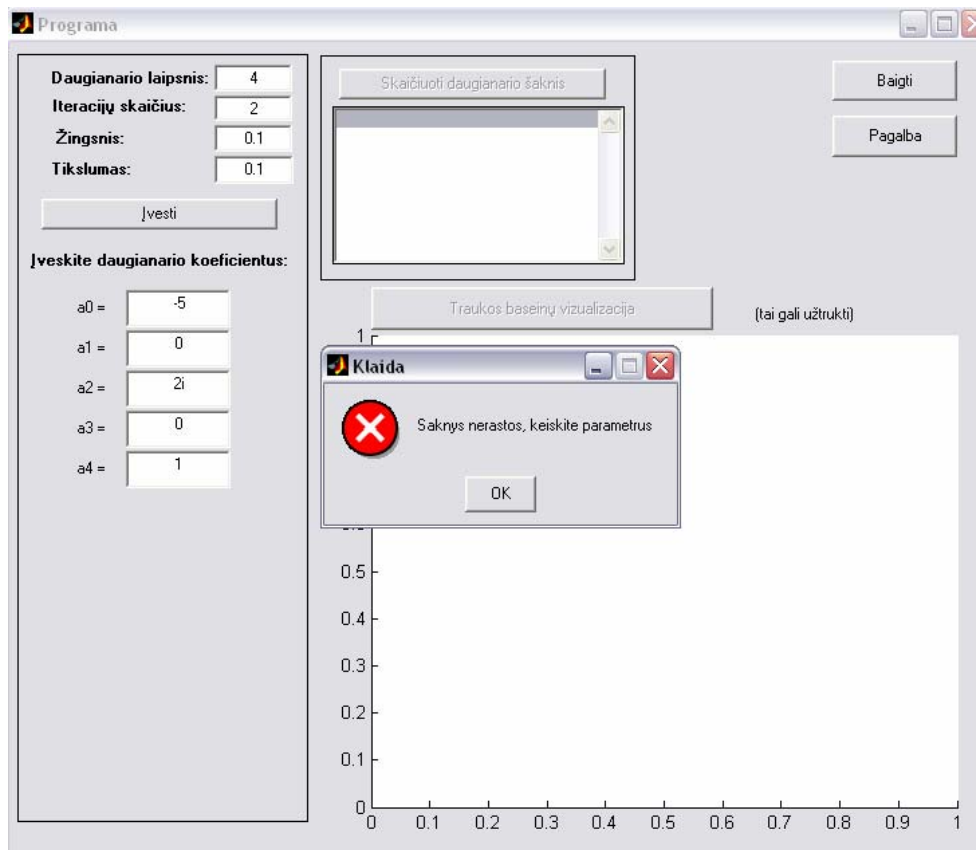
Programa

Daugianario laipsnis: 4
Iteracijų skaičius: 2
Žingsnis: 0.1
Tikslumas: 0.1

Įvesti

Įveskite daugianario koeficientus:

a0 = -5
a1 = 0
a2 = 2i
a3 = 0
a4 = 1

Skaičiuoti daugianario šaknis

Baigti

Pagalba

Traukos baseinų vizualizacija

(tai gali užtrukti)

Klaida

Saknys nerastos, keiskite parametrus

OK

1
0.5
0.4
0.3
0.2
0.1
0
0 0.1 0.2 0.3 0.4 0.5 0.6 0.7 0.8 0.9 1